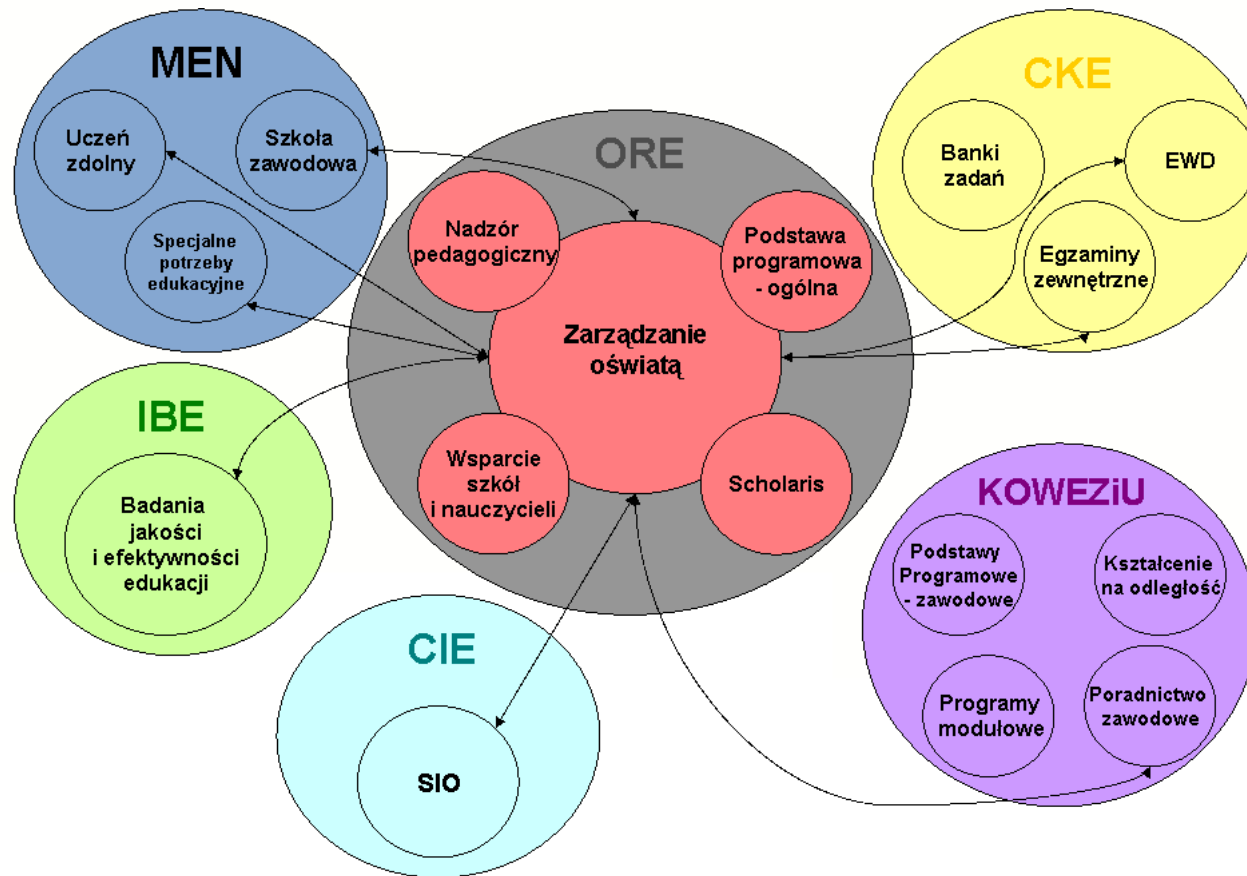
MEN

Uczeń zdolny

Szkoła zawodowa

Specjalne potrzeby edukacyjne

ORE

Nadzór pedagogiczny

Podstawa programowa - ogólna

Zarządzanie oświatą

Wsparcie szkół i nauczycieli

Scholaris

CKE

Banki zadań

EWD

Egzaminy zewnętrzne

IBE

Badania jakości i efektywności edukacji

CIE

SIO

KOWEZiU

Podstawy Programowe - zawodowe

Kształcenie na odległość

Programy modułowe

Poradnictwo zawodowe